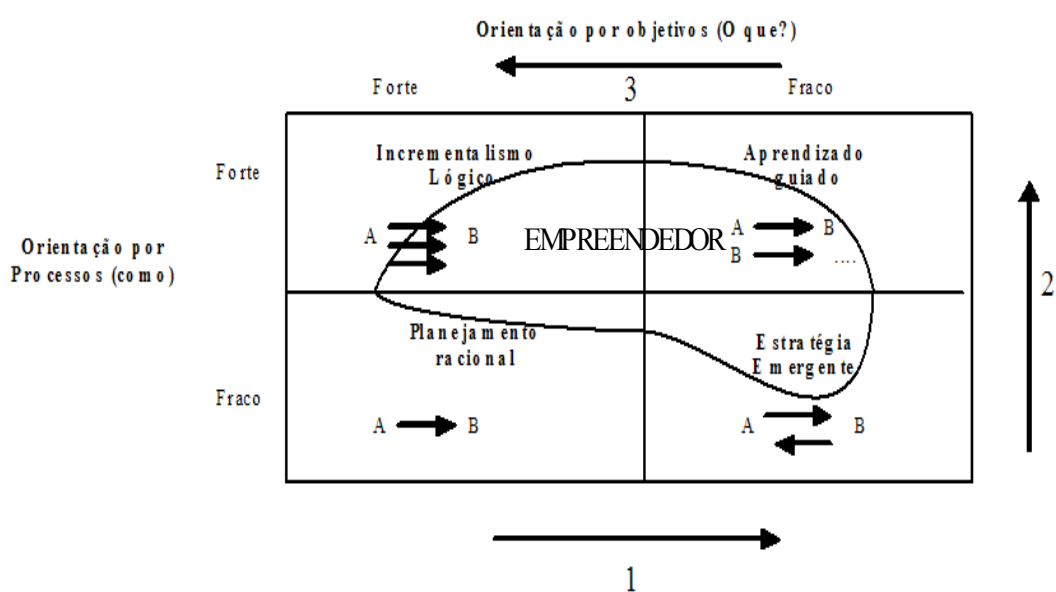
Orientação por objetivos (O que?)

Forte

3

Fraco

Forte

Incrementalismo Lógico

Aprendizado guiado

Orientação por Processos (como)

A

B

EMPREENDEDOR

A

B

B

....

2

Planejamento racional

Estratégia Emergente

Fraco

A

B

A

B

1